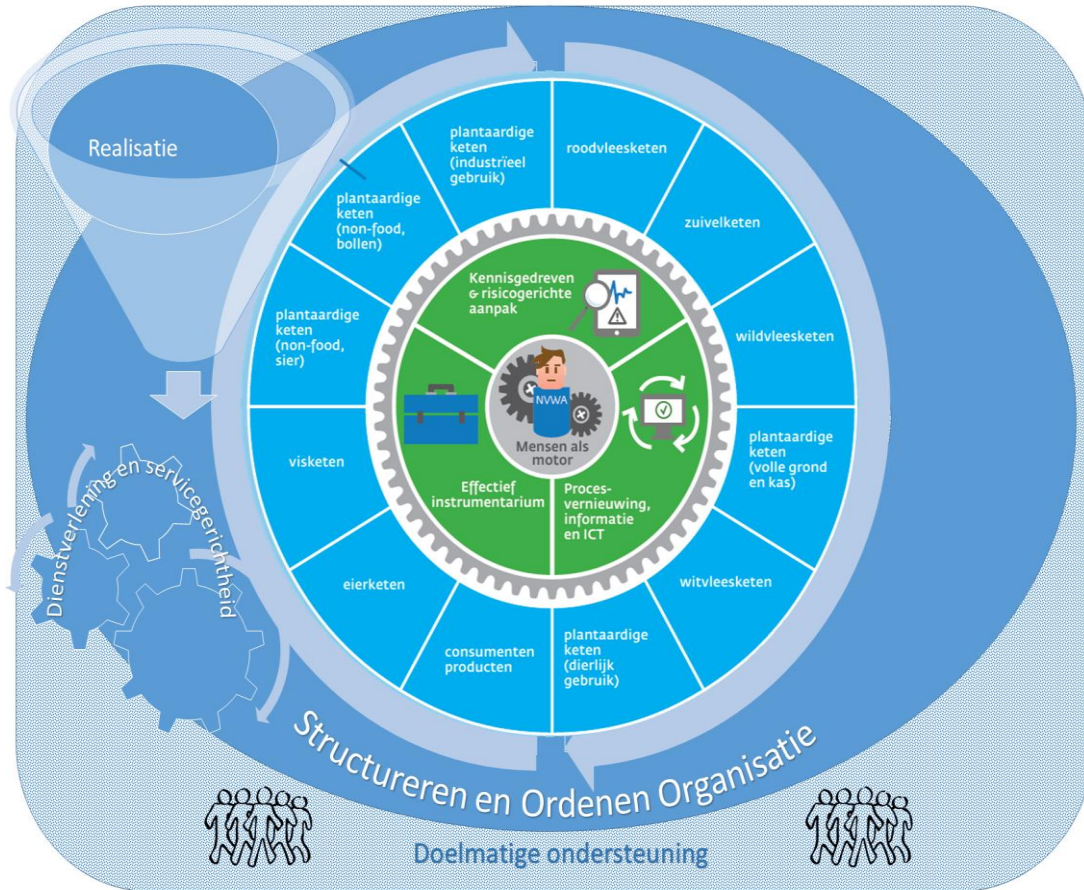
Realisatie

plantaardige keten (industrieel gebruik)

roodvleesketen

zuivelketen

wildvleesketen

plantaardige keten (volle grond en kas)

witvleesketen

plantaardige keten (dierlijk gebruik)

consumenten producten

eierketen

visketen

plantaardige keten (non-food, sier)

plantaardige keten (non-food, bollen)

Kennisgedreven & risicogerichte aanpak

NVWA

Mensen als motor

Effectief instrumentarium

Procesvernieuwing, informatie en ICT

Dienstverlening en servicegerichtheid

Structureren en Ordenen Organisatie

Doelmatige ondersteuning